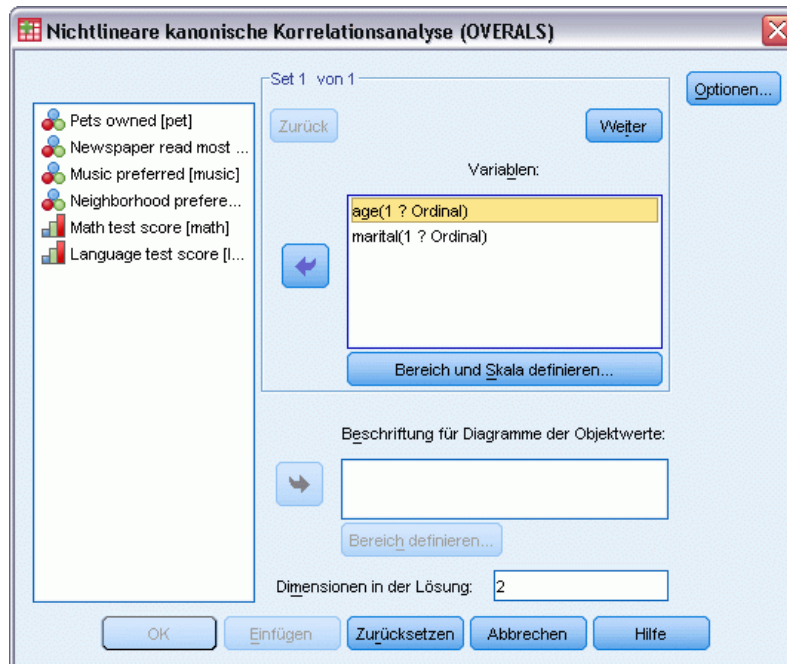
Nichtlineare kanonische Korrelationsanalyse (OVERALS)

Set 1 von 1

Optionen...

Pets owned [pet]
Newspaper read most ...
Music preferred [music]
Neighborhood prefere...
Math test score [math]
Language test score [l...

Zurück

Weiter

Variablen:

age(1 ? Ordinal)
marital(1 ? Ordinal)

Bereich und Skala definieren...

Beschriftung für Diagramme der Objektwerte:

Bereich definieren...

Dimensionen in der Lösung: 2

OK Einfügen Zurücksetzen Abbrechen Hilfe